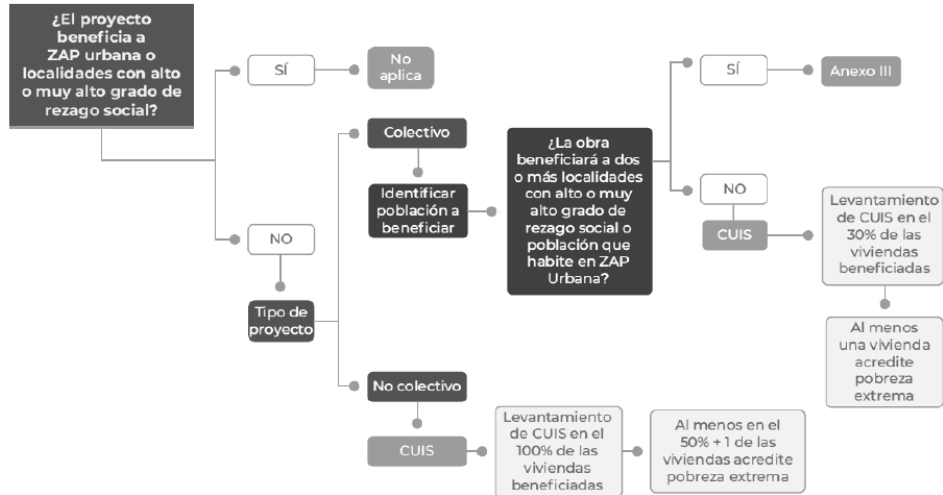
¿El proyecto beneficia a ZAP urbana o localidades con alto o muy alto grado de rezago social?

SÍ

No aplica

NO

Tipo de proyecto

Colectivo

Identificar población a beneficiar

¿La obra beneficiará a dos o más localidades con alto o muy alto grado de rezago social o población que habite en ZAP Urbana?

SÍ

Anexo III

NO

CUIS

Levantamiento de CUIS en el 30% de las viviendas beneficiadas

Al menos una vivienda acredite pobreza extrema

No colectivo

CUIS

Levantamiento de CUIS en el 100% de las viviendas beneficiadas

Al menos en el 50% + 1 de las viviendas acredite pobreza extrema